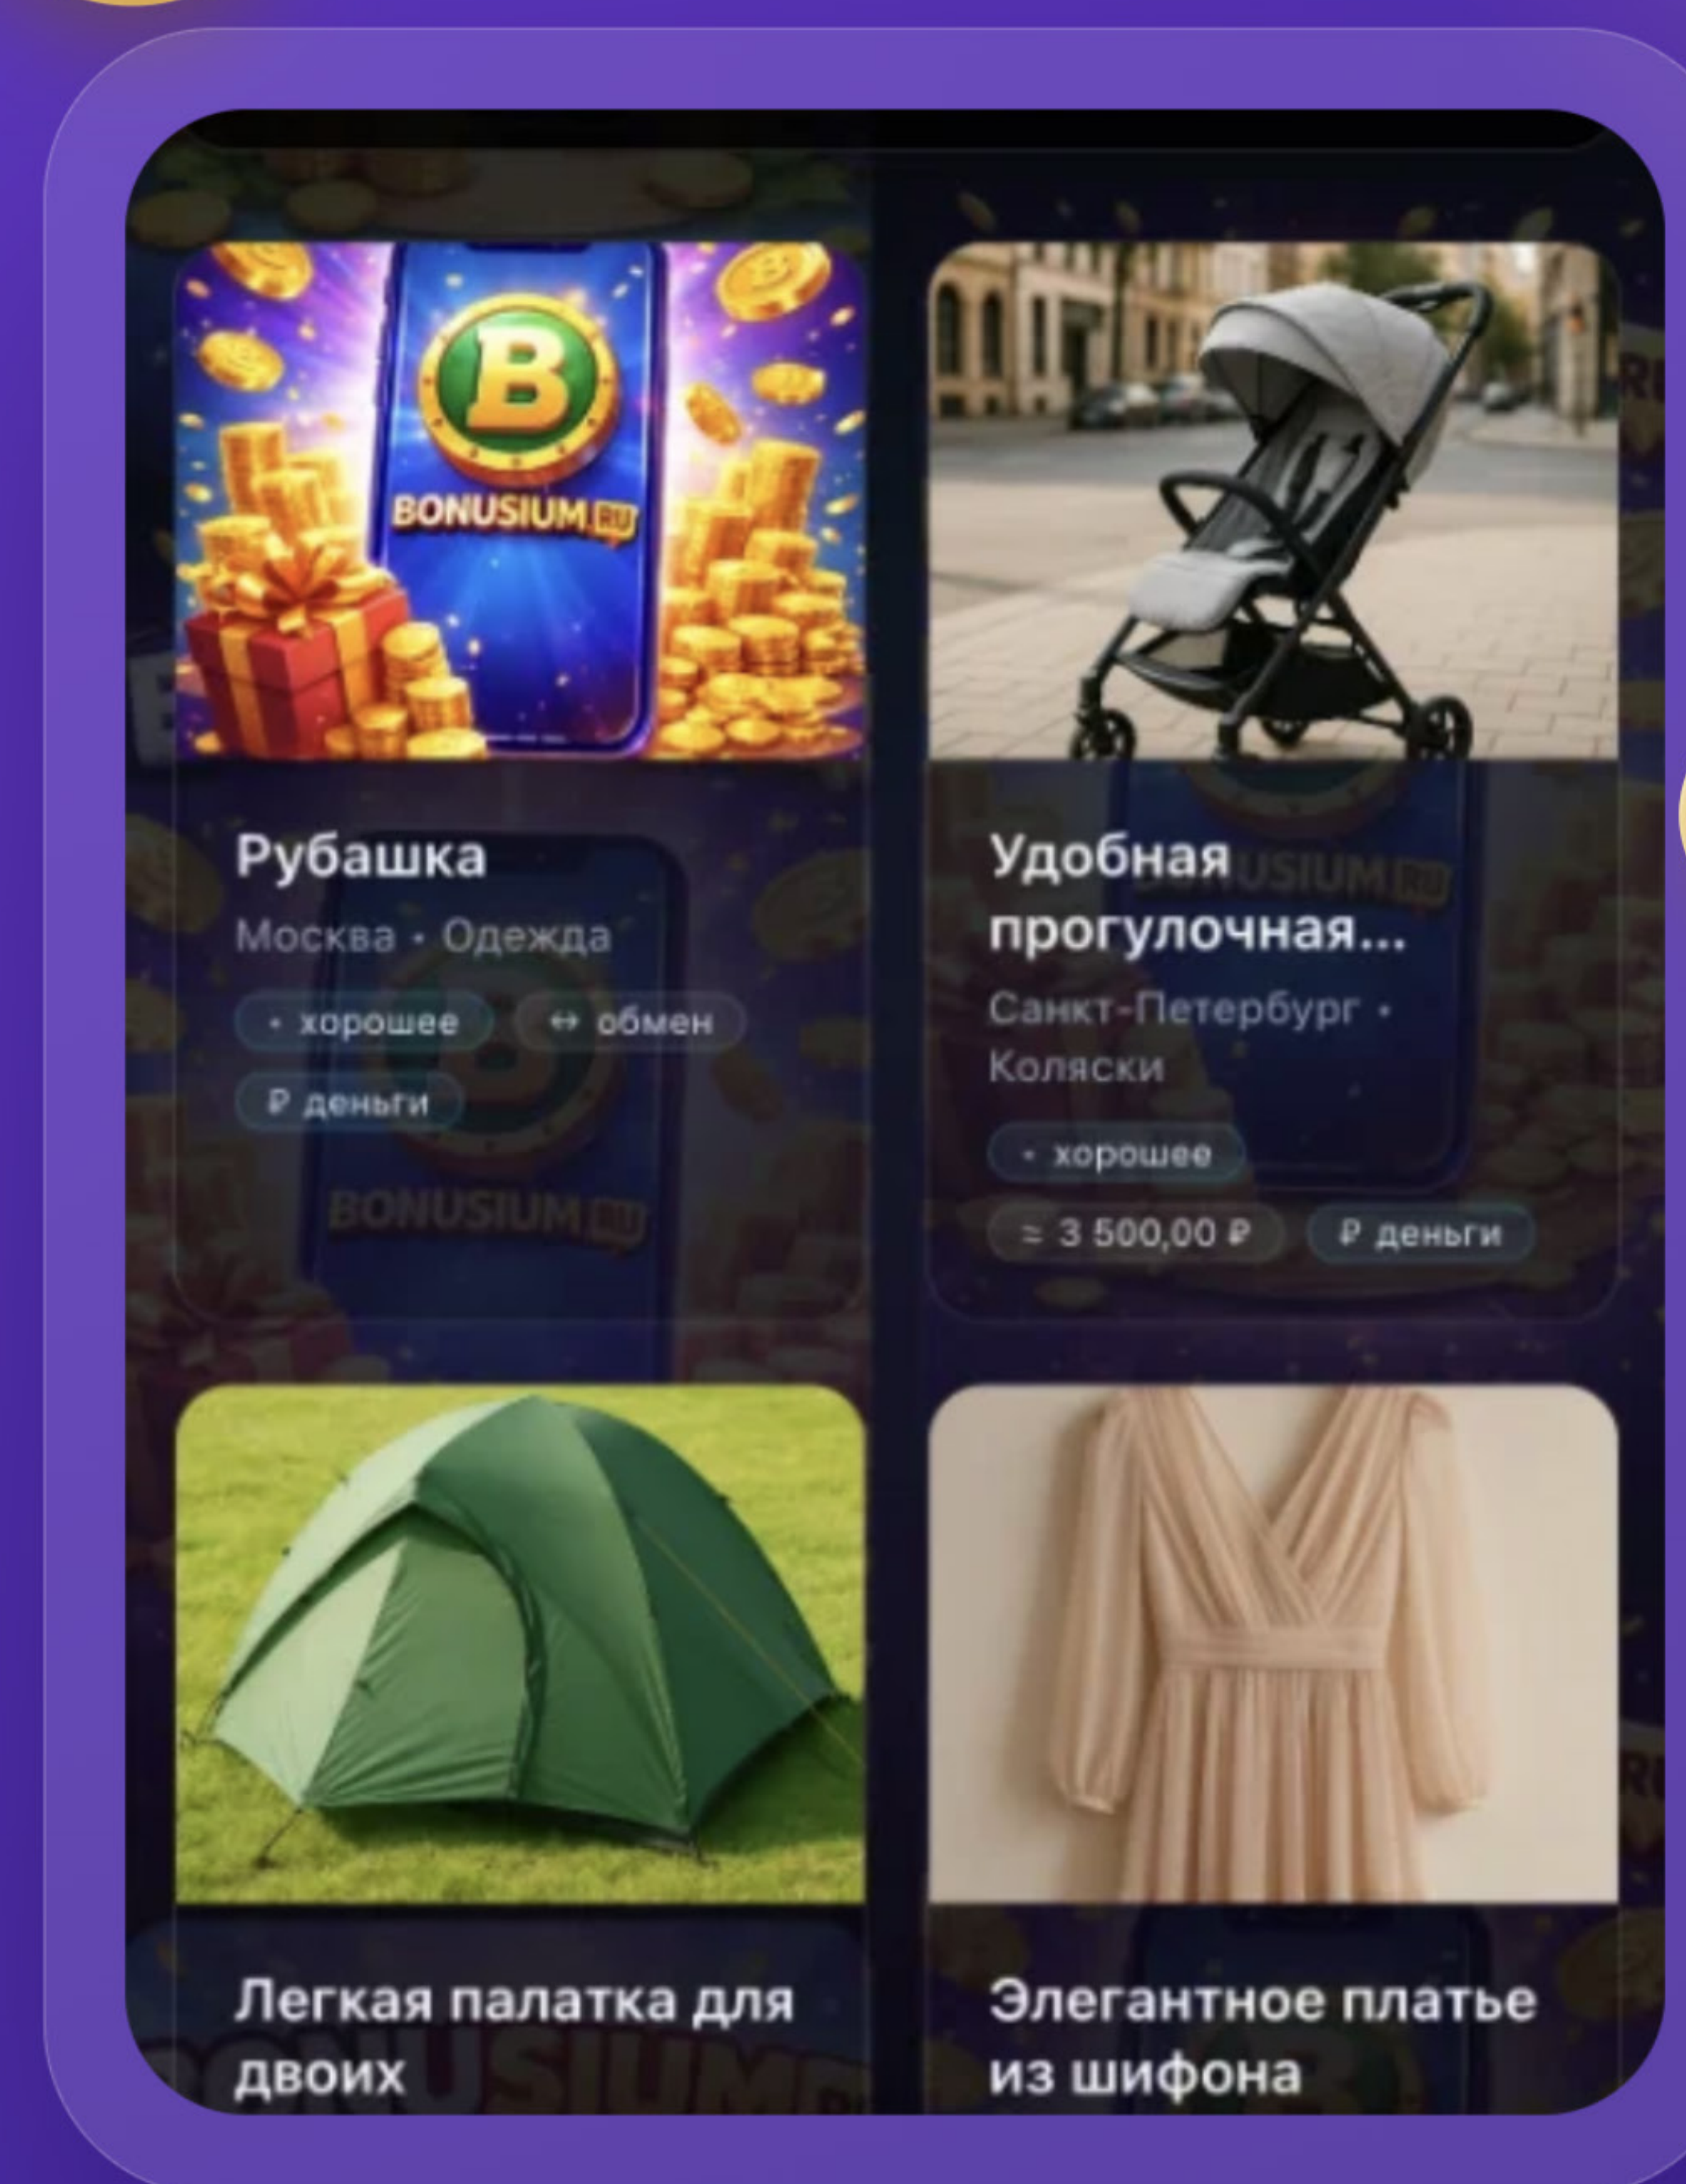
BONUSIUM RU

Рубашка
Москва • Одежда
• хорошее
↔ обмен
₽ деньги

Удобная прогулочная...
Санкт-Петербург • Коляски
• хорошее
≈ 3 500,00 ₽
₽ деньги

Легкая палатка для двоих

Элегантное платье из шифона